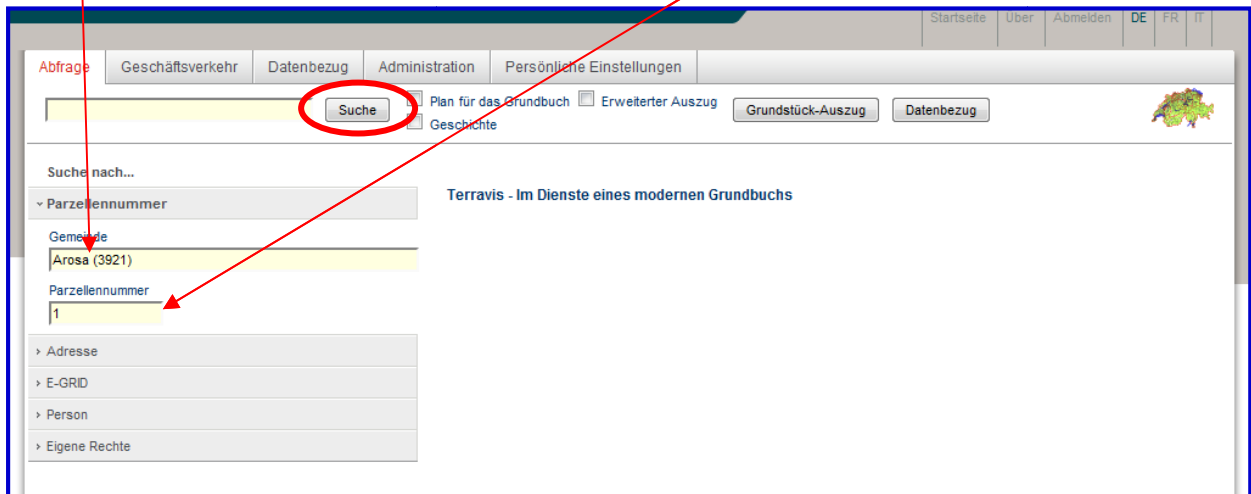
Startseite | Über | Abmelden | DE | FR | IT

Abfrage | Geschäftsverkehr | Datenbezug | Administration | Persönliche Einstellungen

Suche

Plan für das Grundbuch

Erweiterter Auszug

Geschichte

Grundstück-Auszug

Datenbezug

Suche nach...

Parzellennummer

Gemeinde

Arosa (3921)

Parzellennummer

1

Adresse

E-GRID

Person

Eigene Rechte

Terravis - Im Dienste eines modernen Grundbuchs